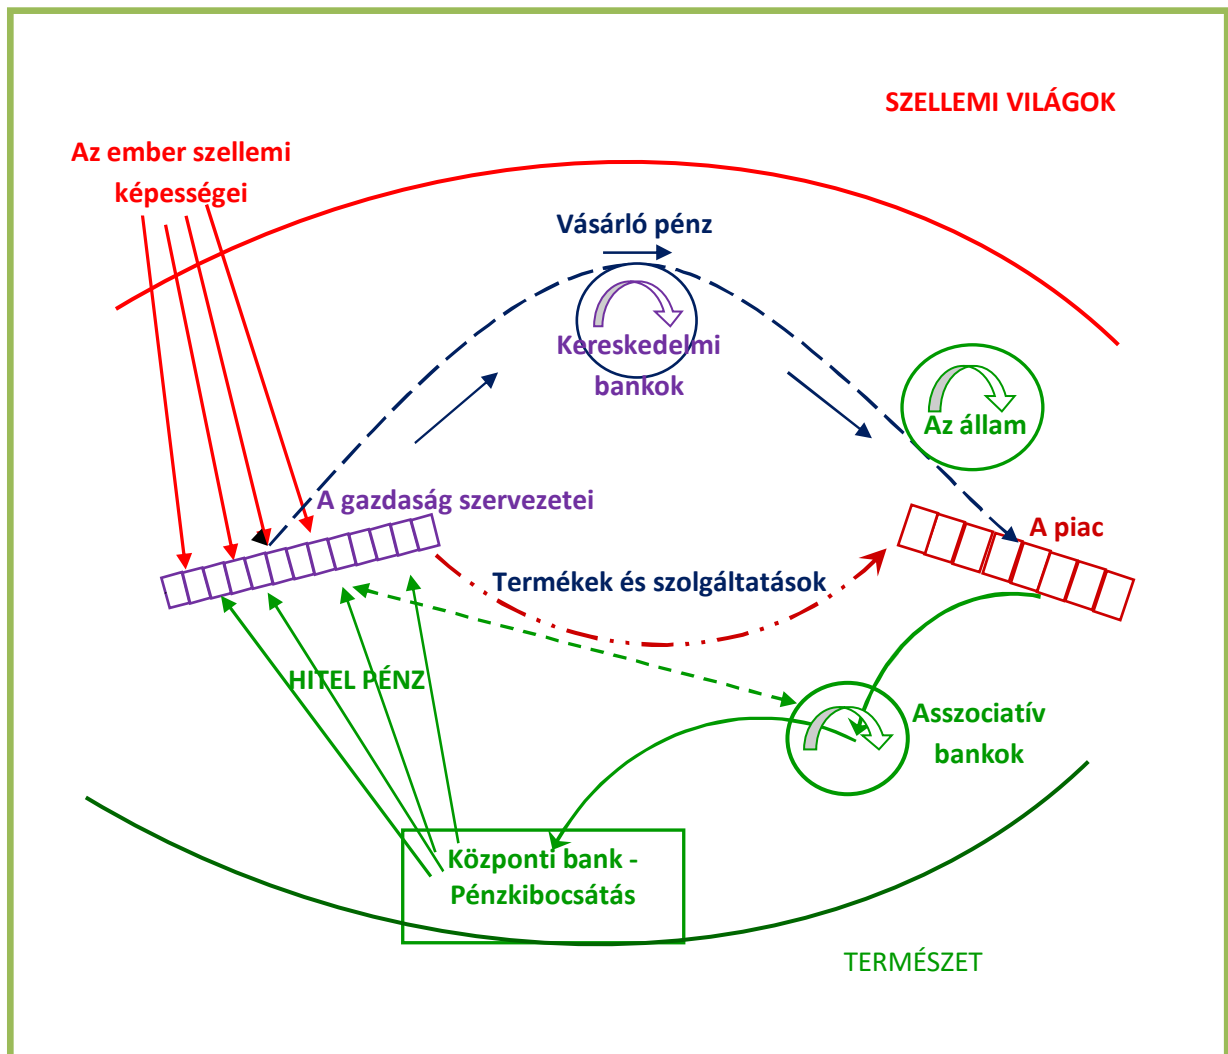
SZELLEMI VILÁGOK

Az ember szellemi képességei

Vásárló pénz

Kereskedelmi bankok

Az állam

A gazdaság szervezetei

A piac

Termékek és szolgáltatások

HITEL PÉNZ

Asszociatív bankok

Központi bank - Pénzkibocsátás

TERMÉSZET